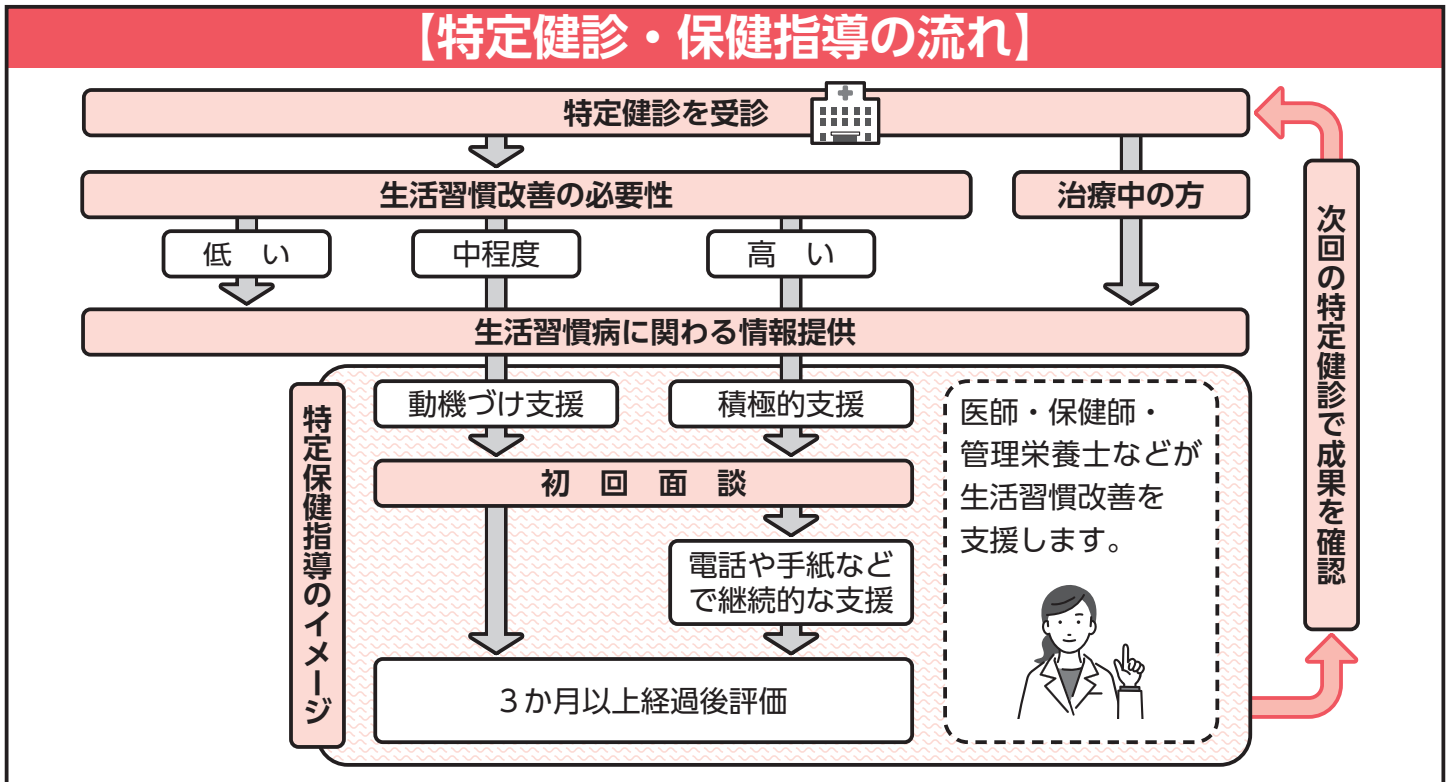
【特定健診・保健指導の流れ】

特定健診を受診

生活習慣改善の必要性

治療中の方

低　い

中程度

高　い

生活習慣病に関わる情報提供

特定保健指導のイメージ

動機づけ支援

積極的支援

初　回　面　談

電話や手紙などで継続的な支援

３か月以上経過後評価

医師・保健師・管理栄養士などが生活習慣改善を支援します。

次回の特定健診で成果を確認